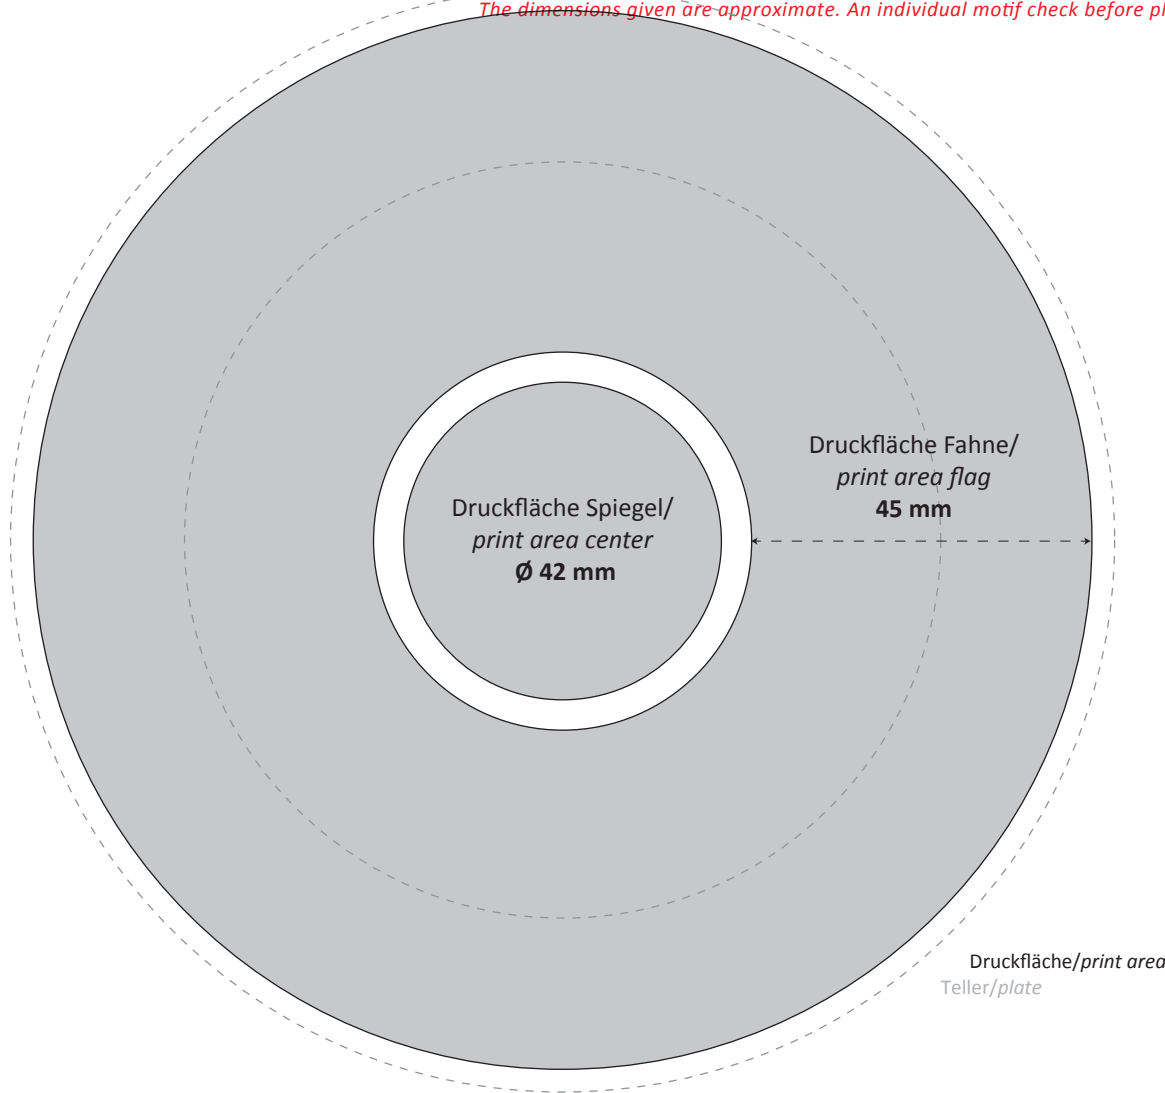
The dimensions given are approximate. An individual motif check before pl

Druckfläche Fahne/
*print area flag*
**45 mm**

Druckfläche Spiegel/
*print area center*
**Ø 42 mm**

Druckfläche/*print area*
Teller/*plate*